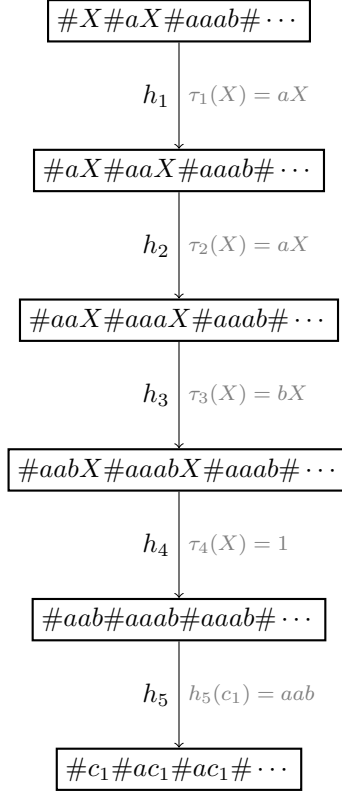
$\#X\#aX\#aaab\#\cdots$

$h_1$ $\tau_1(X) = aX$

$\#aX\#aaX\#aaab\#\cdots$

$h_2$ $\tau_2(X) = aX$

$\#aaX\#aaaX\#aaab\#\cdots$

$h_3$ $\tau_3(X) = bX$

$\#aabX\#aaabX\#aaab\#\cdots$

$h_4$ $\tau_4(X) = 1$

$\#aab\#aaab\#aaab\#\cdots$

$h_5$ $h_5(c_1) = aab$

$\#c_1\#ac_1\#ac_1\#\cdots$